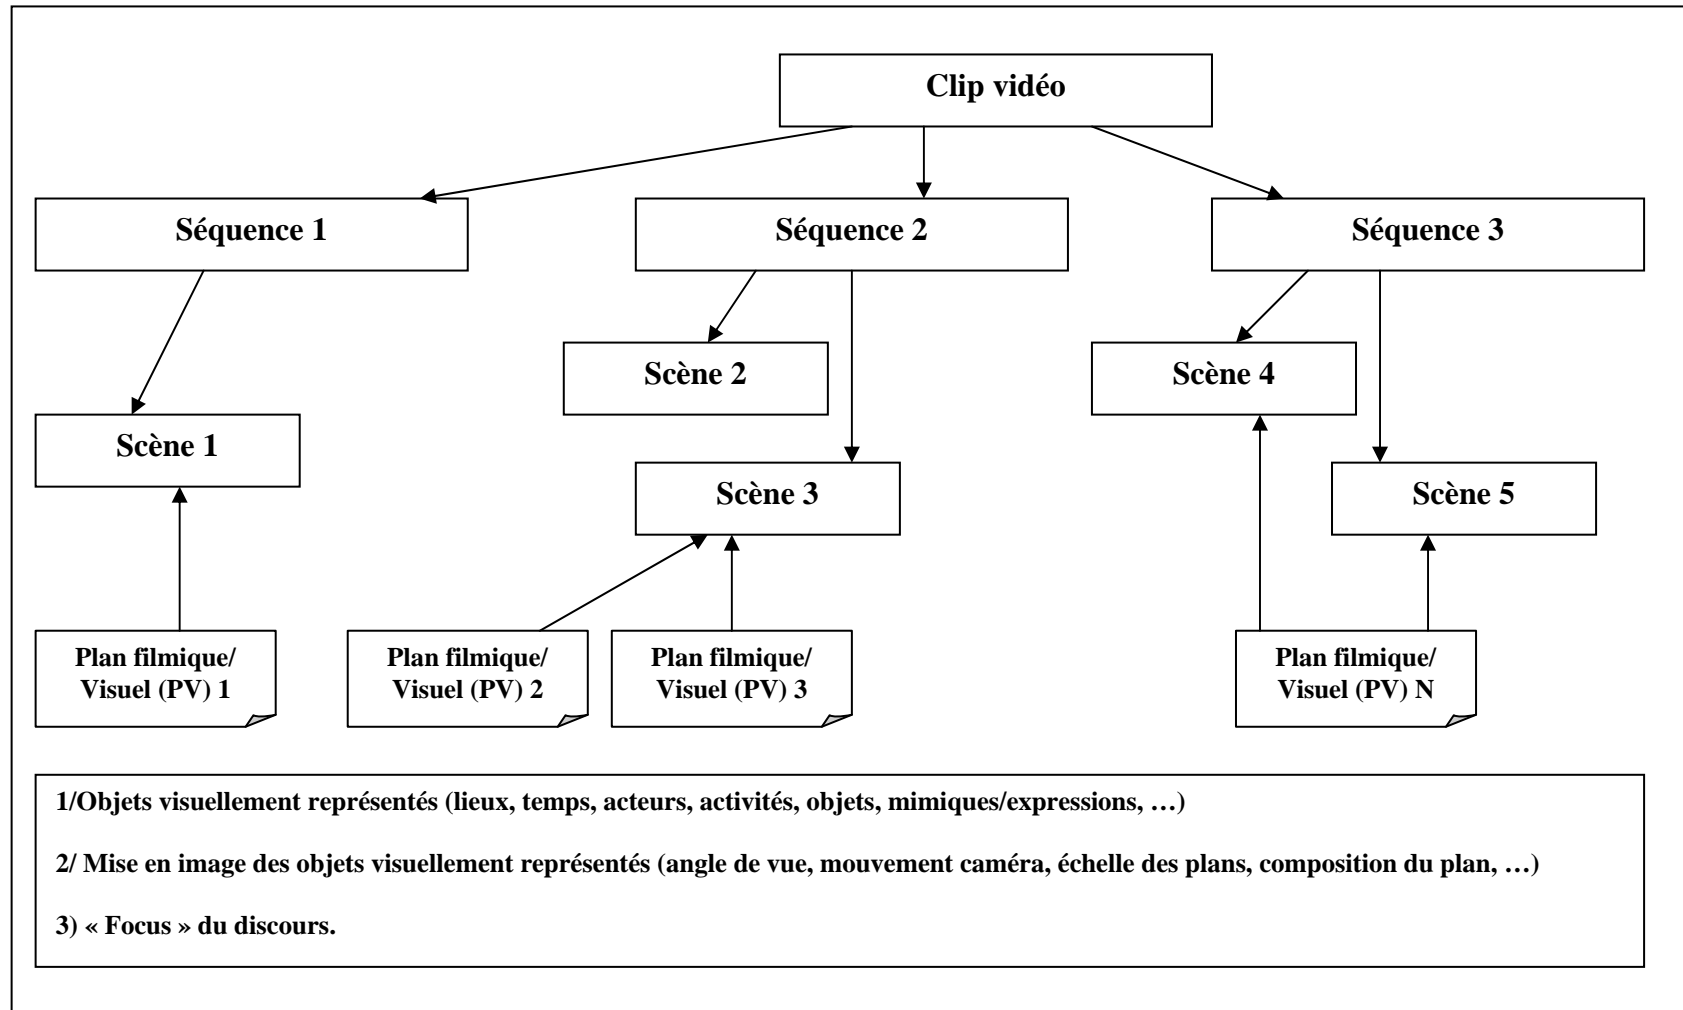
Clip vidéo

Séquence 1

Séquence 2

Séquence 3

Scène 2

Scène 4

Scène 1

Scène 3

Scène 5

Plan filmique/ Visuel (PV) 1

Plan filmique/ Visuel (PV) 2

Plan filmique/ Visuel (PV) 3

Plan filmique/ Visuel (PV) N

1/Objets visuellement représentés (lieux, temps, acteurs, activités, objets, mimiques/expressions, …)

2/ Mise en image des objets visuellement représentés (angle de vue, mouvement caméra, échelle des plans, composition du plan, …)

3) « Focus » du discours.